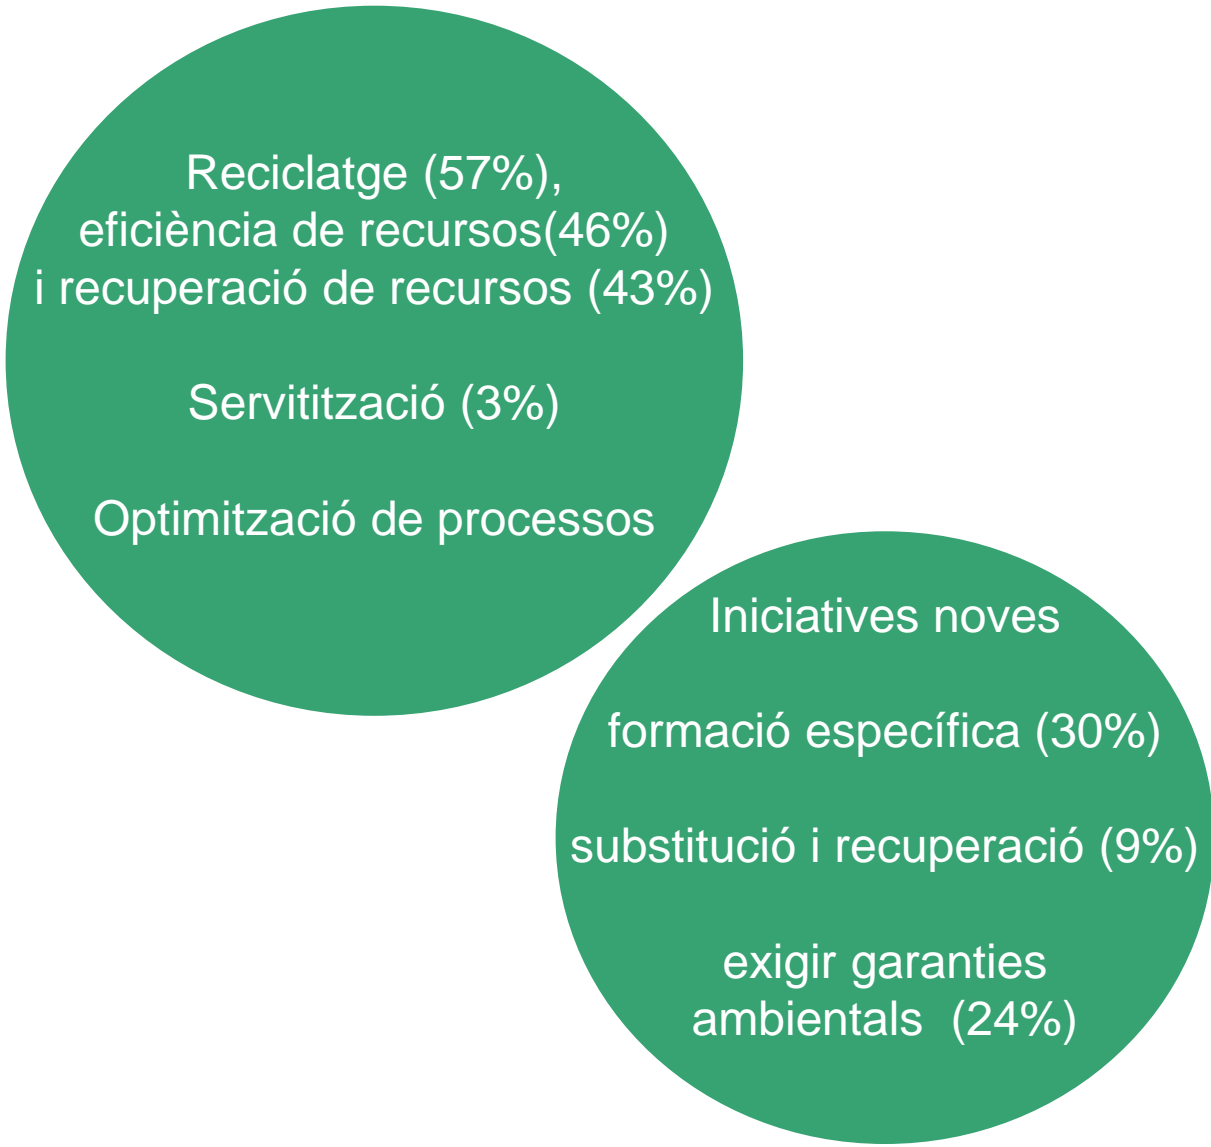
Reciclatge (57%), eficiència de recursos(46%) i recuperació de recursos (43%)

Servitització (3%)

Optimització de processos

Iniciatives noves

formació específica (30%)

substitució i recuperació (9%)

exigir garanties ambientals (24%)